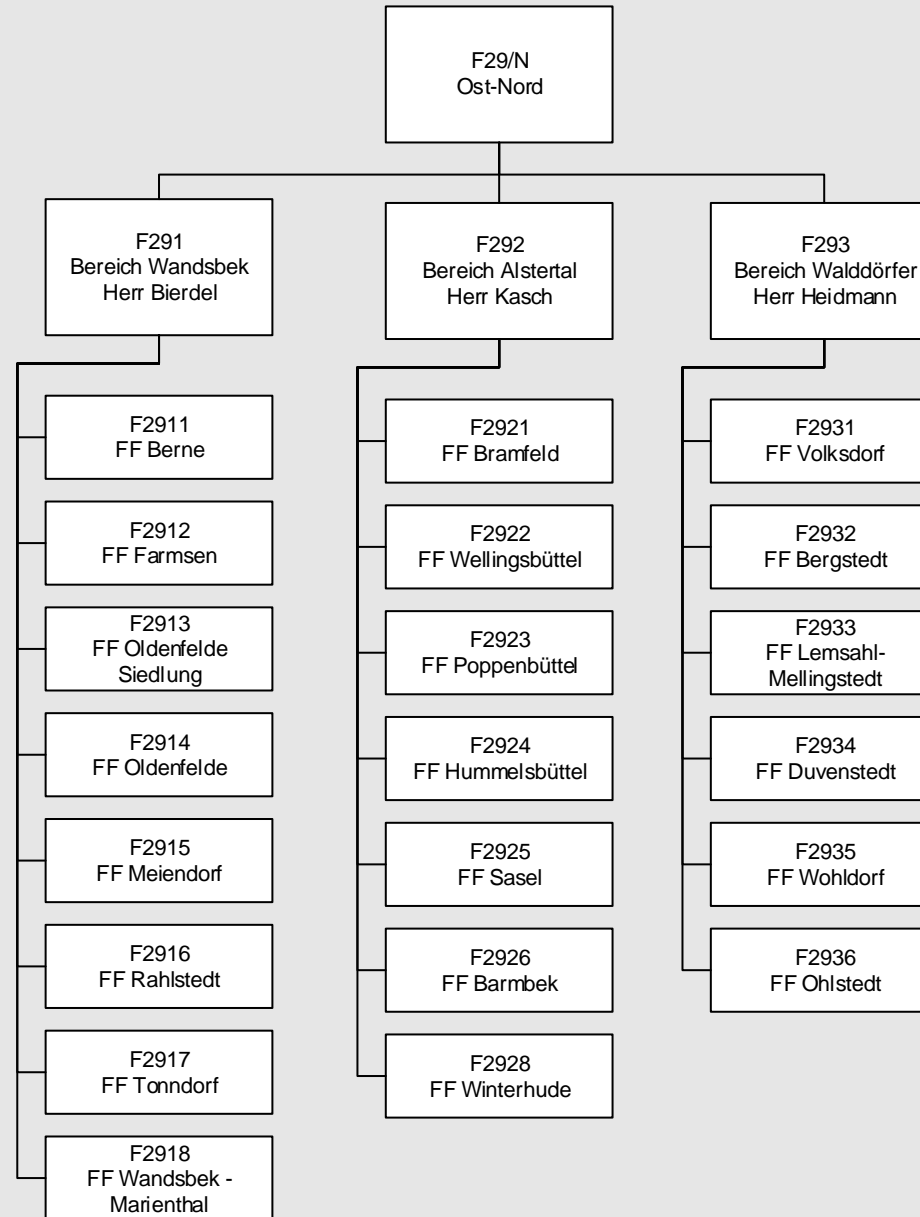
F29/N
Ost-Nord

F291
Bereich Wandsbek
Herr Bierdel

F2911
FF Berne

F2912
FF Farmsen

F2913
FF Oldenfelde Siedlung

F2914
FF Oldenfelde

F2915
FF Meiendorf

F2916
FF Rahlstedt

F2917
FF Tonndorf

F2918
FF Wandsbek - Marienthal

F292
Bereich Alstertal
Herr Kasch

F2921
FF Bramfeld

F2922
FF Wellingsbüttel

F2923
FF Poppenbüttel

F2924
FF Hummelsbüttel

F2925
FF Sasel

F2926
FF Barmbek

F2928
FF Winterhude

F293
Bereich Walddörfer
Herr Heidmann

F2931
FF Volksdorf

F2932
FF Bergstedt

F2933
FF Lemsahl-Mellingstedt

F2934
FF Duvenstedt

F2935
FF Wohldorf

F2936
FF Ohlstedt